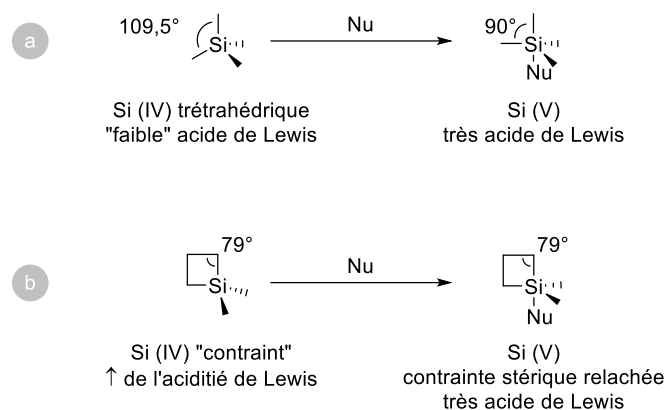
a

109,5°
Si
Nu
90°
Si
Nu

Si (IV) trétrahédrique
"faible" acide de Lewis

Si (V)
très acide de Lewis

b

79°
Si
Nu
79°
Si
Nu

Si (IV) "contraint"
↑ de l'aciditié de Lewis

Si (V)
contrainte stérique relachée
très acide de Lewis